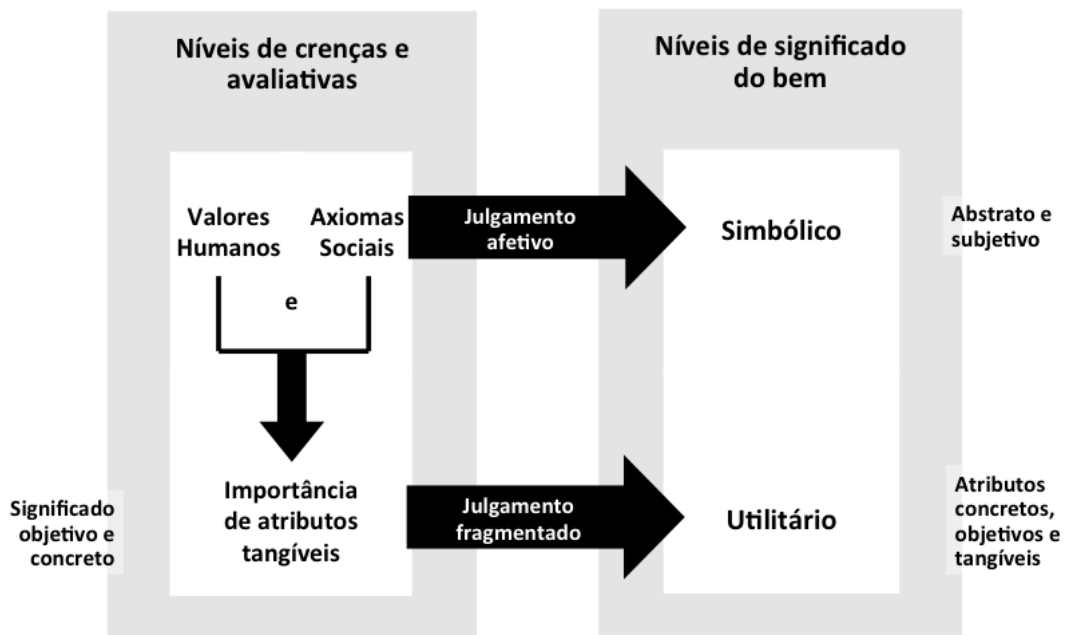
Níveis de crenças e avaliativas

Níveis de significado do bem

Valores Humanos

Axiomas Sociais

e

Julgamento afetivo

Simbólico

Abstrato e subjetivo

Significado objetivo e concreto

Importância de atributos tangíveis

Julgamento fragmentado

Utilitário

Atributos concretos, objetivos e tangíveis